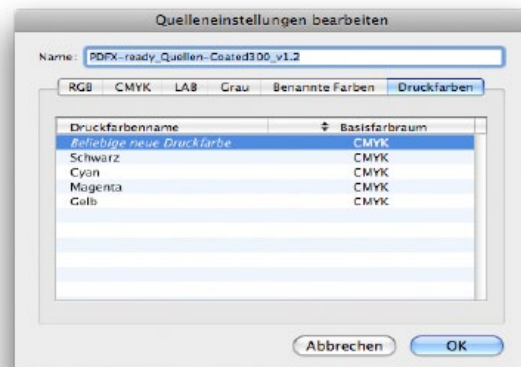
Quelleneinstellungen bearbeiten

Name: PDFX-ready_Quellen-Coated300_v1.2

RGB | CMYK | LAB | Grau | Benannte Farben | Druckfarben

| Druckfarbenname | Basisfarbraum |
|---|---|
| Beliebige neue Druckfarbe | CMYK |
| Schwarz | CMYK |
| Cyan | CMYK |
| Magenta | CMYK |
| Gelb | CMYK |

Abbrechen

OK